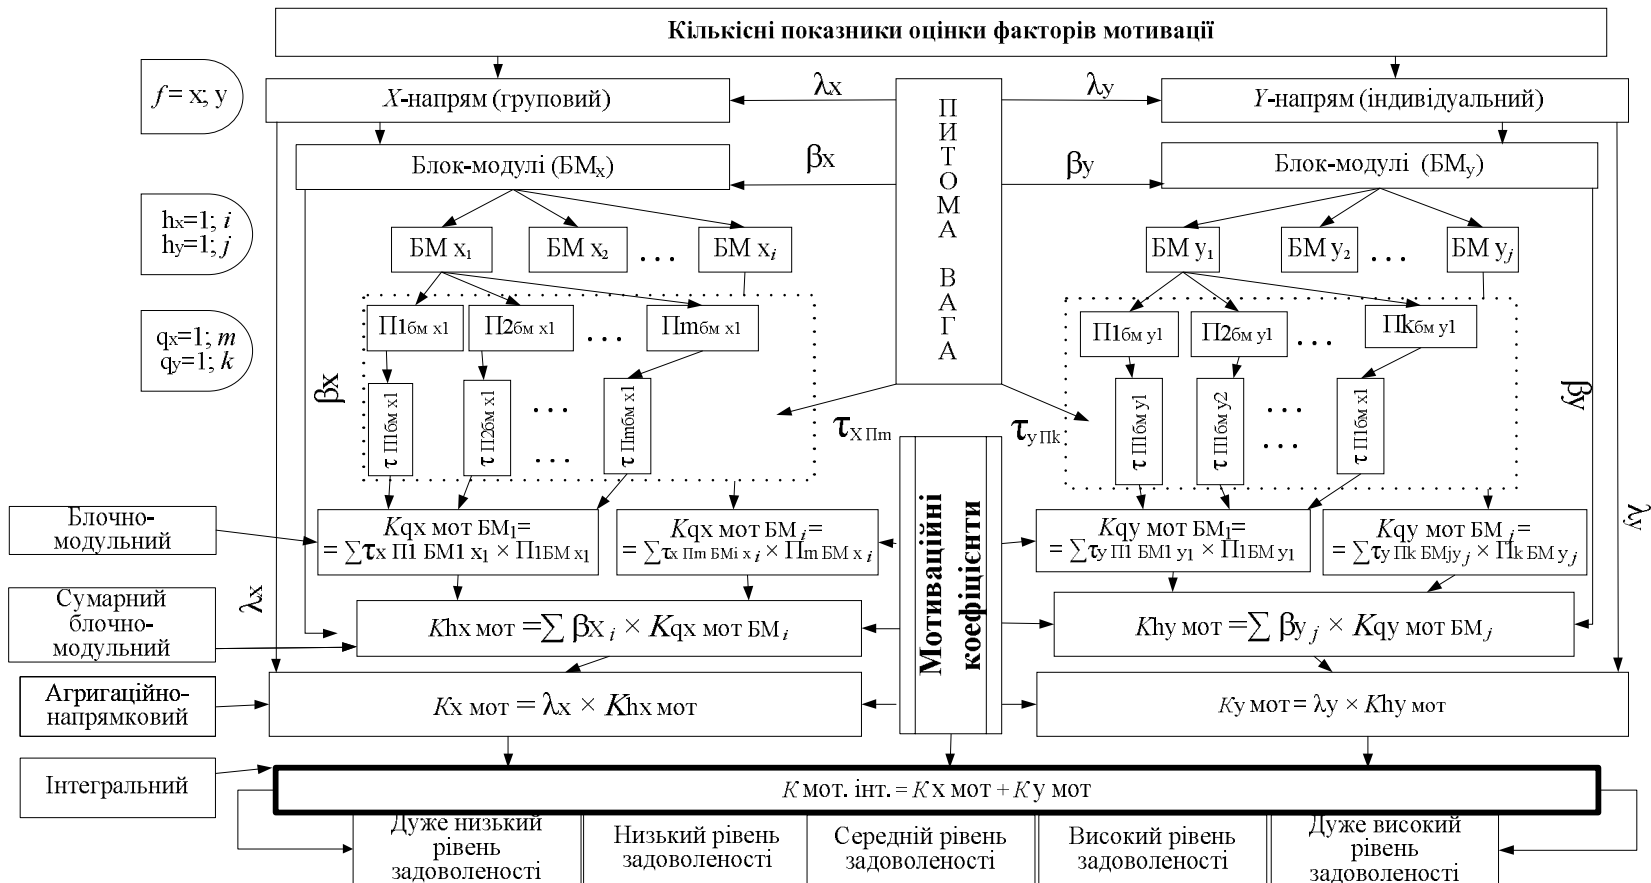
Кількісні показники оцінки факторів мотивації

$f$ = x; y

X-напрям (груповий)

$\lambda$x

$\lambda$y

Y-напрям (індивідуальний)

ПИТОМА ВАГА

Блок-модулі (БМ$_x$)

$\beta$x

$\beta$y

Блок-модулі (БМ$_y$)

h$_x$=1; $i$
h$_y$=1; $j$

БМ x$_1$   БМ x$_2$   . . .   БМ x$_i$

БМ y$_1$   БМ y$_2$   . . .   БМ y$_j$

q$_x$=1; $m$
q$_y$=1; $k$

П1бм x1   П2бм x1   . . .   Пmбм x1

П1бм y1   П2бм y1   . . .   Пkбм y1

$\beta$x

$\tau$ П1бм x1   $\tau$ П2бм x1   . . .   $\tau$ Пmбм x1

$\tau_{X\,Пm}$

$\tau_{y\,Пk}$

$\tau$ П1бм y1   $\tau$ П1бм y2   . . .   $\tau$ П1бм x1

$\beta$y

Блочно-модульний

$K$qx мот БМ$_1$= = $\sum\tau$x П1 БМ1 x$_1$ × П1БМ x$_1$

$K$qx мот БМ$_i$= = $\sum\tau$x Пm БМi x $i$ × Пm БМ x $i$

Мотиваційні коефіцієнти

$K$qy мот БМ$_1$= = $\sum\tau$y П1 БМ1 y1 × П1БМ y1

$K$qy мот БМ$_j$= = $\sum\tau$y Пk БМjy $j$ × Пk БМ y $j$

$\lambda$y

Сумарний блочно-модульний

$\lambda$x

$K$hx мот =$\sum$ $\beta$X $_i$ × $K$qx мот БМ$_i$

$K$hy мот =$\sum$ $\beta$y $_j$ × $K$qy мот БМ$_j$

Агригаційно-напрямковий

$K$x мот = $\lambda$x × $K$hx мот

$K$y мот = $\lambda$y × $K$hy мот

Інтегральний

$K$ мот. інт. = $K$ x мот + $K$ y мот

Дуже низький рівень задоволеності

Низький рівень задоволеності

Середній рівень задоволеності

Високий рівень задоволеності

Дуже високий рівень задоволеності